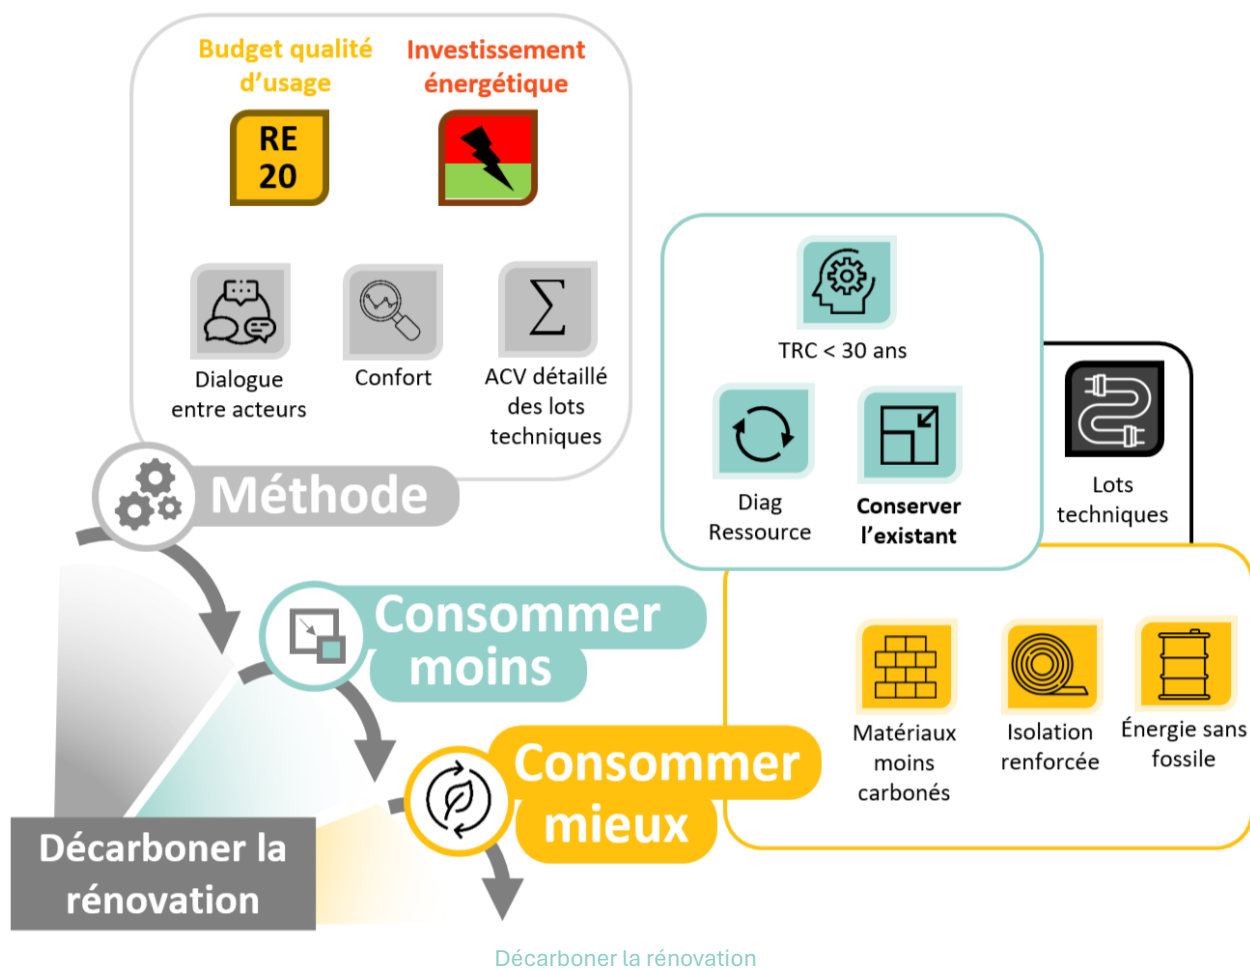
Budget qualité d'usage

Investissement énergétique

RE 20

Dialogue entre acteurs

Confort

ACV détaillé des lots techniques

Méthode

TRC < 30 ans

Diag Ressource

Conserver l'existant

Lots techniques

Consommer moins

Consommer mieux

Matériaux moins carbonés

Isolation renforcée

Énergie sans fossile

Décarboner la rénovation

Décarboner la rénovation